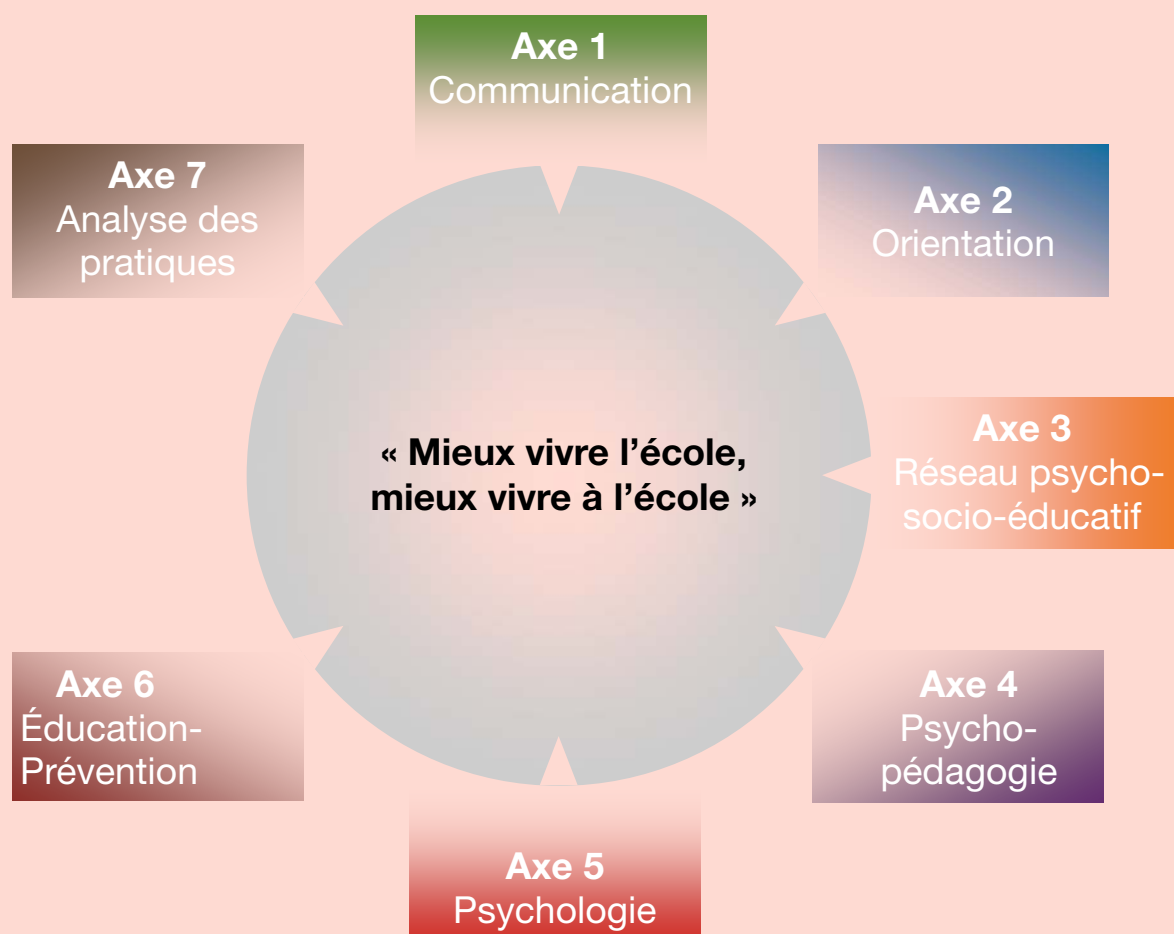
Axe 1
Communication

Axe 7
Analyse des pratiques

Axe 2
Orientation

« Mieux vivre l'école, mieux vivre à l'école »

Axe 3
Réseau psycho-socio-éducatif

Axe 6
Éducation-Prévention

Axe 4
Psycho-pédagogie

Axe 5
Psychologie